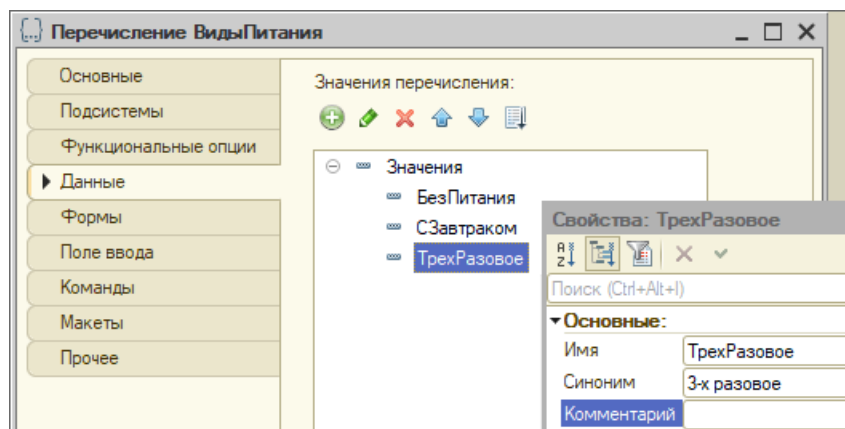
(...) Перечисление ВидыПитания

Основные
Подсистемы
Функциональные опции
Данные
Формы
Поле ввода
Команды
Макеты
Прочее

Значения перечисления:

Значения
БезПитания
СЗавтраком
ТрехРазовое

Свойства: ТрехРазовое

Поиск (Ctrl+Alt+I)

Основные:

| Имя | ТрехРазовое |
|---|---|
| Синоним | 3-х разовое |
| Комментарий | |